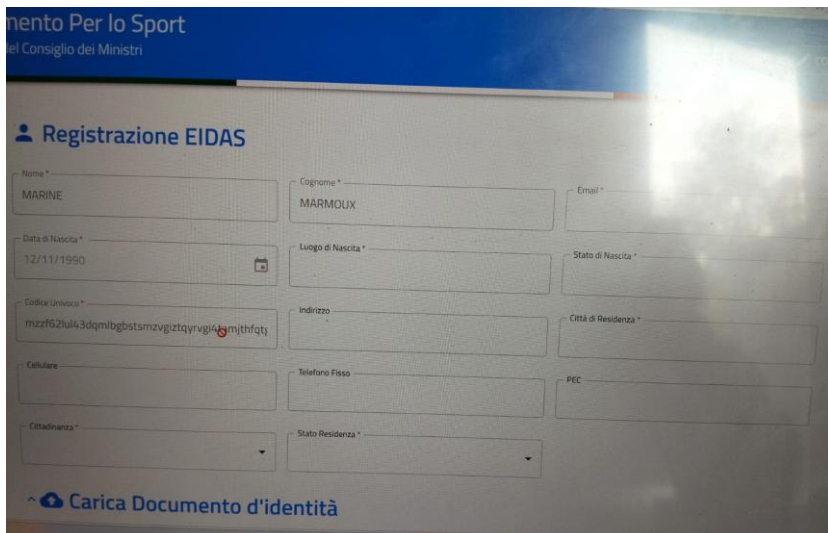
mento Per lo Sport
el Consiglio dei Ministri

Registrazione EIDAS

Nome *
MARINE

Cognome *
MARMOUX

Email *

Data di Nascita *
12/11/1990

Luogo di Nascita *

Stato di Nascita *

Codice Univoco *
mzzf62lul43dqmlbgbstsmzvgiztqyrvgi4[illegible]mjthfqt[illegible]

Indirizzo

Città di Residenza *

Cellulare

Telefono Fisso

PEC

Cittadinanza *

Stato Residenza *

Carica Documento d'identità